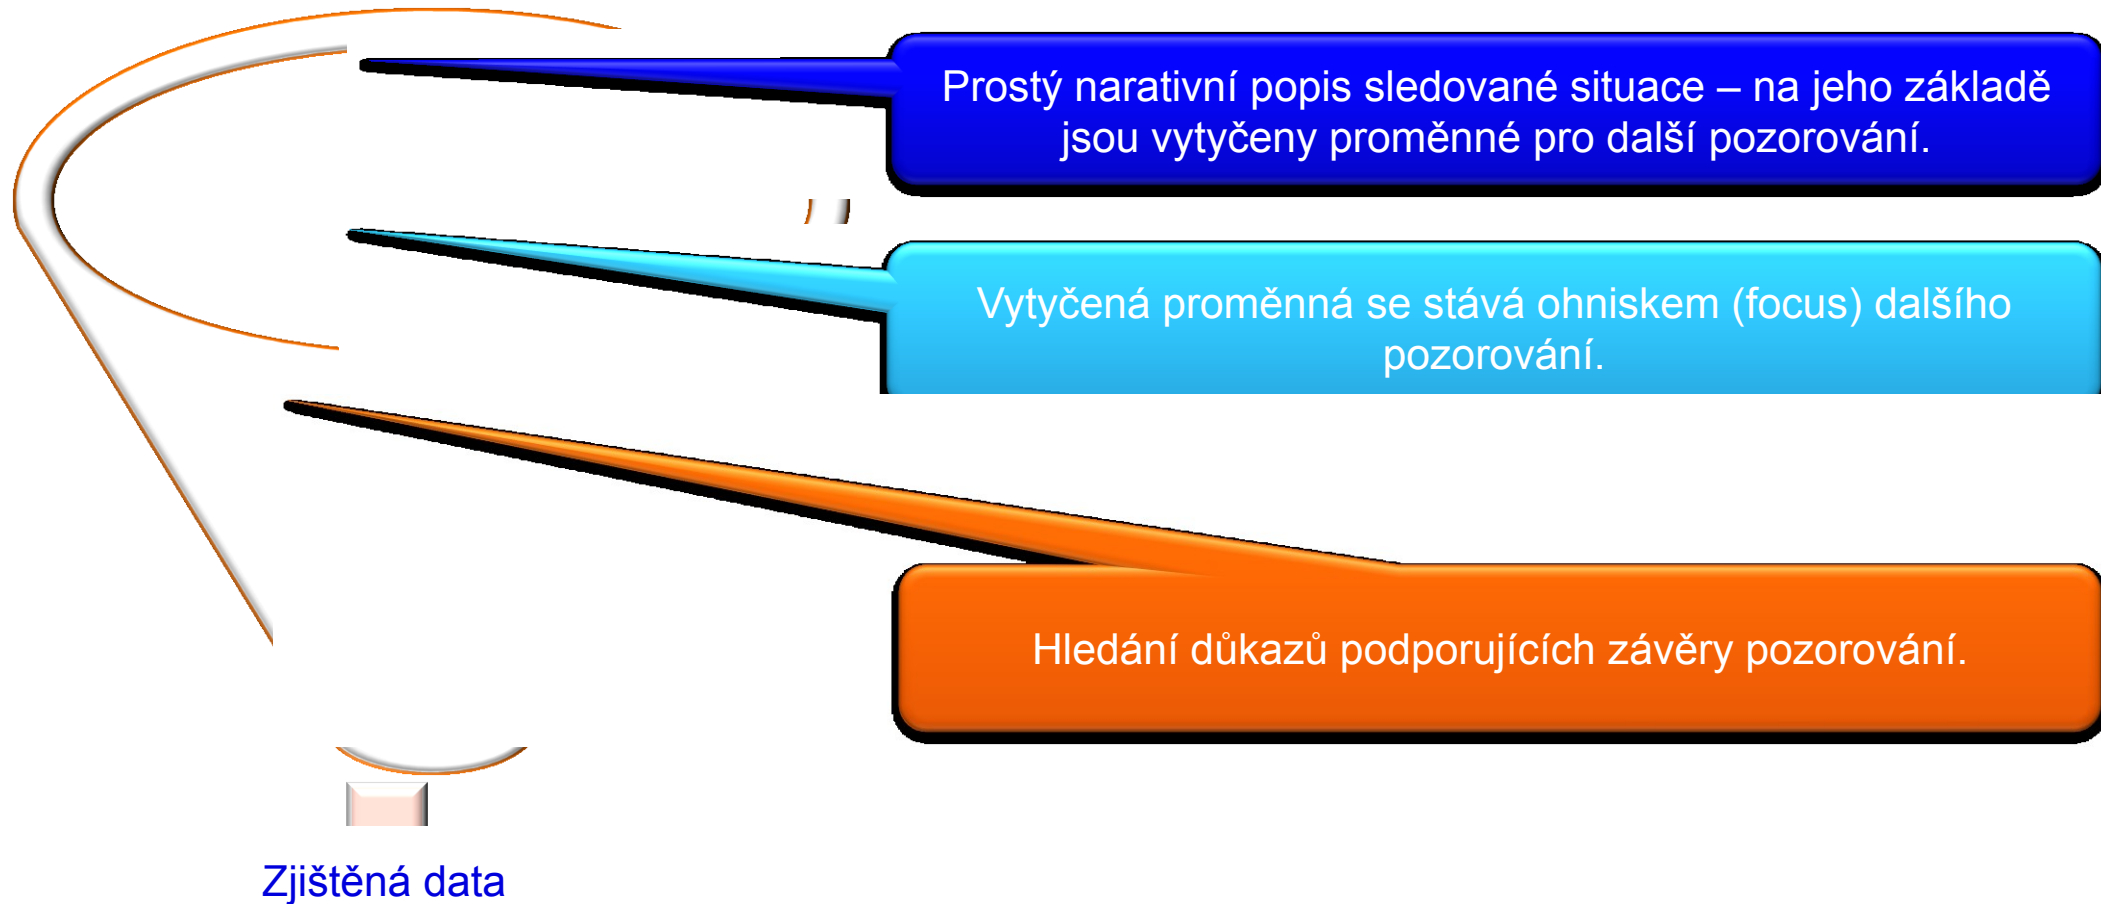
Prostý narativní popis sledované situace – na jeho základě jsou vytyčeny proměnné pro další pozorování.

Vytyčená proměnná se stává ohniskem (focus) dalšího pozorování.

Hledání důkazů podporujících závěry pozorování.

Zjištěná data